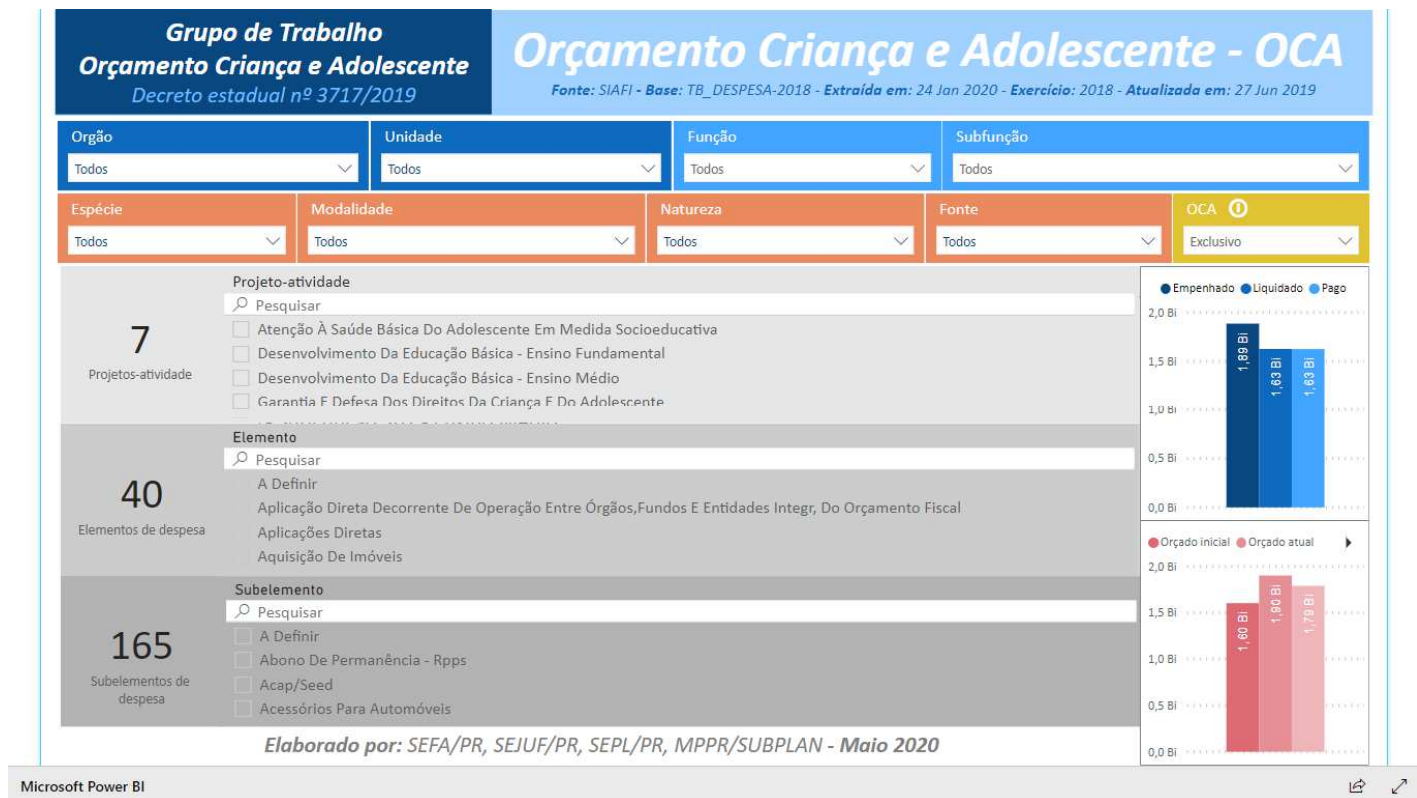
Grupo de Trabalho
Orçamento Criança e Adolescente
Decreto estadual nº 3717/2019

Orçamento Criança e Adolescente - OCA
Fonte: SIAFI - Base: TB_DESPESA-2018 - Extraída em: 24 Jan 2020 - Exercício: 2018 - Atualizada em: 27 Jun 2019

Orgão
Todos
Unidade
Todos
Função
Todos
Subfunção
Todos

Espécie
Todos
Modalidade
Todos
Natureza
Todos
Fonte
Todos
OCA
Exclusivo

7
Projetos-atividade

Projeto-atividade
Pesquisar
Atenção À Saúde Básica Do Adolescente Em Medida Socioeducativa
Desenvolvimento Da Educação Básica - Ensino Fundamental
Desenvolvimento Da Educação Básica - Ensino Médio
Garantia E Defesa Dos Direitos Da Criança E Do Adolescente

40
Elementos de despesa

Elemento
Pesquisar
A Definir
Aplicação Direta Decorrente De Operação Entre Órgãos,Fundos E Entidades Integr, Do Orçamento Fiscal
Aplicações Diretas
Aquisição De Imóveis

165
Subelementos de despesa

Subelemento
Pesquisar
A Definir
Abono De Permanência - Rpps
Acap/Seed
Acessórios Para Automóveis

Empenhado Liquidado Pago
2,0 Bi
1,5 Bi
1,0 Bi
0,5 Bi
0,0 Bi
1,89 Bi
1,63 Bi
1,63 Bi

Orçado inicial Orçado atual
2,0 Bi
1,5 Bi
1,0 Bi
0,5 Bi
0,0 Bi
1,60 Bi
1,90 Bi
1,79 Bi

Elaborado por: SEFA/PR, SEJUF/PR, SEPL/PR, MPPR/SUBPLAN - Maio 2020

Microsoft Power BI